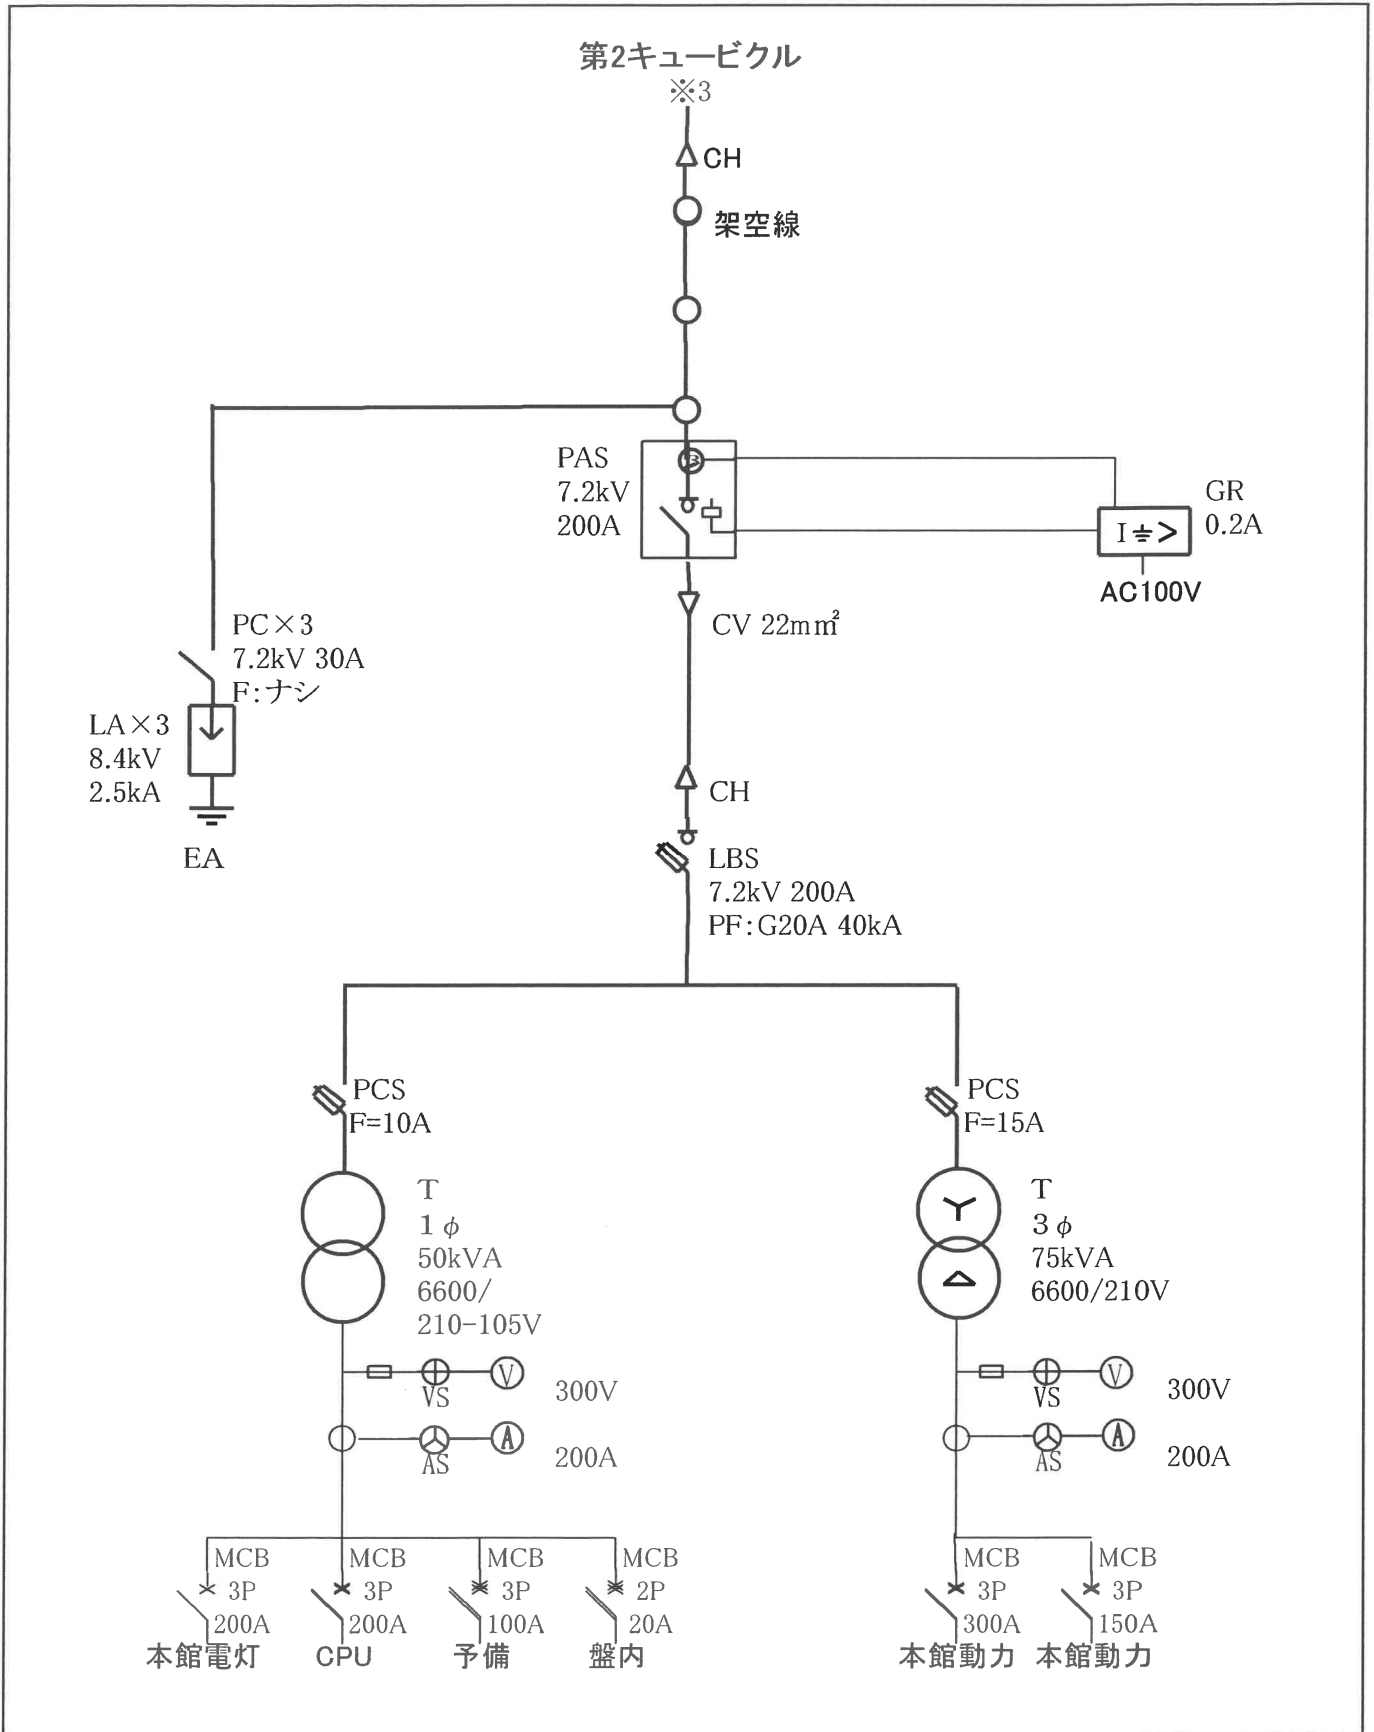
第2キュービクル
※3

CH

架空線

PAS
7.2kV
200A

GR
0.2A

I ≑ >

AC100V

PC×3
7.2kV 30A
F:ナシ

LA×3
8.4kV
2.5kA

EA

CV 22m㎡

CH

LBS
7.2kV 200A
PF:G20A 40kA

PCS
F=10A

PCS
F=15A

T
1 $\phi$
50kVA
6600/
210-105V

T
3 $\phi$
75kVA
6600/210V

VS
V
300V

AS
A
200A

VS
V
300V

AS
A
200A

MCB
3P
200A
本館電灯

MCB
3P
200A
CPU

MCB
3P
100A
予備

MCB
2P
20A
盤内

MCB
3P
300A
本館動力

MCB
3P
150A
本館動力